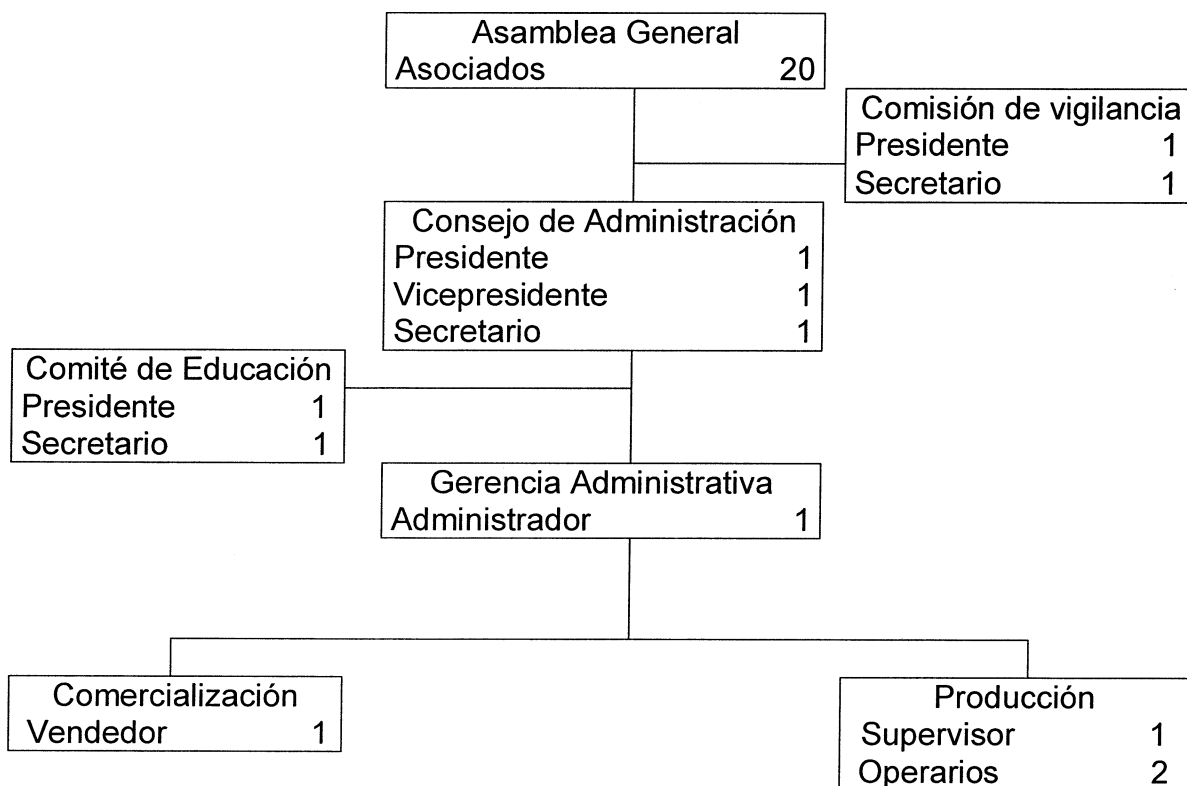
Asamblea General
Asociados 20

Comisión de vigilancia
Presidente 1
Secretario 1

Consejo de Administración
Presidente 1
Vicepresidente 1
Secretario 1

Comité de Educación
Presidente 1
Secretario 1

Gerencia Administrativa
Administrador 1

Comercialización
Vendedor 1

Producción
Supervisor 1
Operarios 2